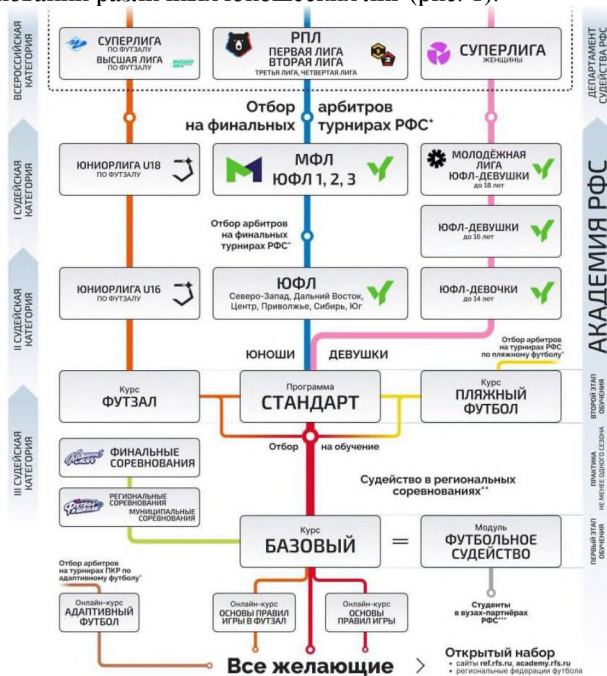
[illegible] (рис. 1).

ВСЕРОССИЙСКАЯ КАТЕГОРИЯ

СУПЕРЛИГА ПО ФУТЗАЛУ
ВЫСШАЯ ЛИГА ПО ФУТЗАЛУ

РПЛ
ПЕРВАЯ ЛИГА
ВТОРАЯ ЛИГА
ТРЕТЬЯ ЛИГА, ЧЕТВЕРТАЯ ЛИГА

СУПЕРЛИГА ЖЕНЩИНЫ

ДЕПАРТАМЕНТ СУДЕЙСТВА РФС

Отбор арбитров на финальных турнирах РФС*

I СУДЕЙСКАЯ КАТЕГОРИЯ

ЮНИОРЛИГА U18 ПО ФУТЗАЛУ

МФЛ
ЮФЛ 1, 2, 3

МОЛОДЁЖНАЯ ЛИГА ЮФЛ-ДЕВУШКИ до 18 лет

Отбор арбитров на финальных турнирах РФС*

ЮФЛ-ДЕВУШКИ до 16 лет

АКАДЕМИЯ РФС

II СУДЕЙСКАЯ КАТЕГОРИЯ

ЮНИОРЛИГА U16 ПО ФУТЗАЛУ

ЮФЛ
Северо-Запад, Дальний Восток, Центр, Приволжье, Сибирь, Юг

ЮФЛ-ДЕВОЧКИ до 14 лет

ЮНОШИ
ДЕВУШКИ

Отбор арбитров на турнирах РФС по пляжному футболу*

III СУДЕЙСКАЯ КАТЕГОРИЯ

Курс ФУТЗАЛ

Программа СТАНДАРТ

Курс ПЛЯЖНЫЙ ФУТБОЛ

ВТОРОЙ ЭТАП ОБУЧЕНИЯ

Отбор на обучение

ФИНАЛЬНЫЕ СОРЕВНОВАНИЯ

РЕГИОНАЛЬНЫЕ СОРЕВНОВАНИЯ
МУНИЦИПАЛЬНЫЕ СОРЕВНОВАНИЯ

Судейство в региональных соревнованиях**

ПРАКТИКА НЕ МЕНЕЕ ОДНОГО СЕЗОНА

Курс БАЗОВЫЙ

=

Модуль ФУТБОЛЬНОЕ СУДЕЙСТВО

ПЕРВЫЙ ЭТАП ОБУЧЕНИЯ

Отбор арбитров на турнирах ПКР по адаптивному футболу*

Онлайн-курс АДАПТИВНЫЙ ФУТБОЛ

Онлайн-курс ОСНОВЫ ПРАВИЛ ИГРЫ В ФУТЗАЛ

Онлайн-курс ОСНОВЫ ПРАВИЛ ИГРЫ

Студенты в вузах-партнёрах РФС***

Все желающие >

Открытый набор
• сайты ref.rfs.ru, academy.rfs.ru
• региональные федерации футбола